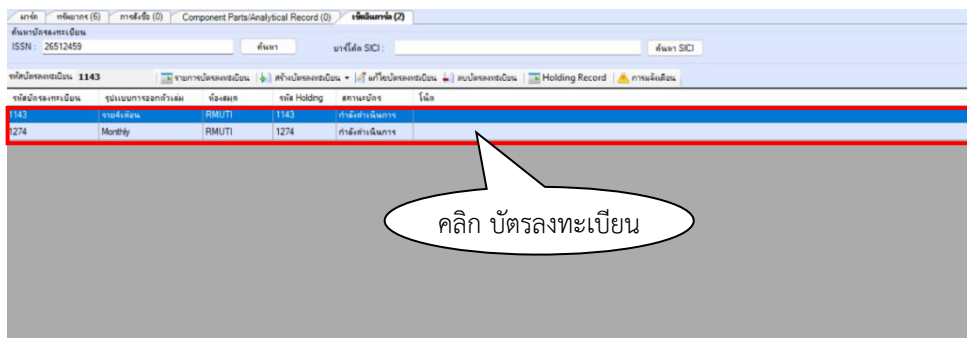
มาร์ค | ทรัพยากร (6) | การสั่งซื้อ (0) | Component Parts/Analytical Record (0) | เช็คอินวารสาร (2)

ค้นหาบัตรลงทะเบียน

ISSN : 26512459 ค้นหา บาร์โค้ด SICI : ค้นหา SICI

รหัสบัตรลงทะเบียน 1143 | รายการบัตรลงทะเบียน | สร้างบัตรลงทะเบียน | แก้ไขบัตรลงทะเบียน | ลบบัตรลงทะเบียน | Holding Record | การแจ้งเตือน

| รหัสบัตรลงทะเบียน | รูปแบบการออกตัวเล่ม | ห้องสมุด | รหัส Holding | สถานะบัตร | โน้ต |
|---|---|---|---|---|---|
| 1143 | รายเดือน | RMUTI | 1143 | กำลังดำเนินการ | |
| 1274 | Monthly | RMUTI | 1274 | กำลังดำเนินการ | |

คลิก บัตรลงทะเบียน